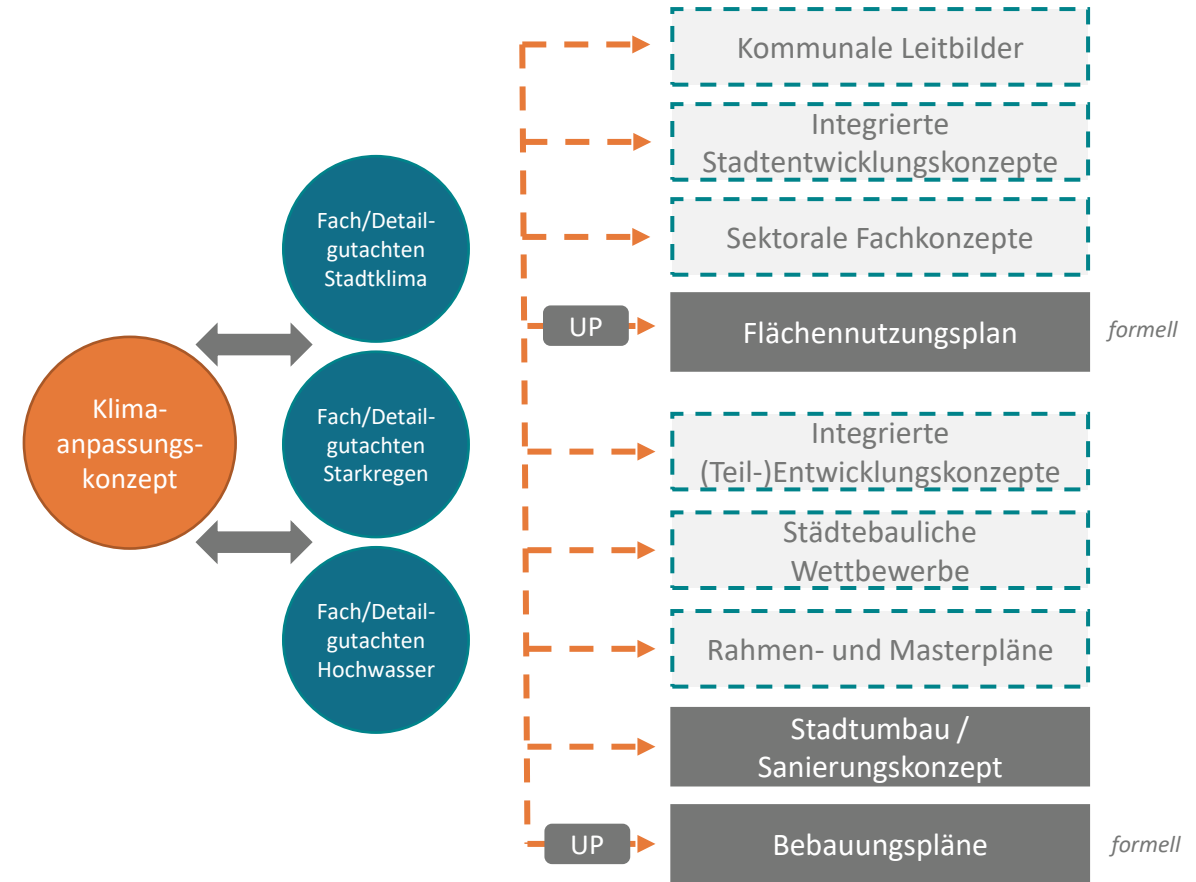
Klimaanpassungskonzept

Fach/Detailgutachten Stadtklima

Fach/Detailgutachten Starkregen

Fach/Detailgutachten Hochwasser

Kommunale Leitbilder

Integrierte Stadtentwicklungskonzepte

Sektorale Fachkonzepte

UP

Flächennutzungsplan

*formell*

Integrierte (Teil-)Entwicklungskonzepte

Städtebauliche Wettbewerbe

Rahmen- und Masterpläne

Stadtumbau / Sanierungskonzept

UP

Bebauungspläne

*formell*